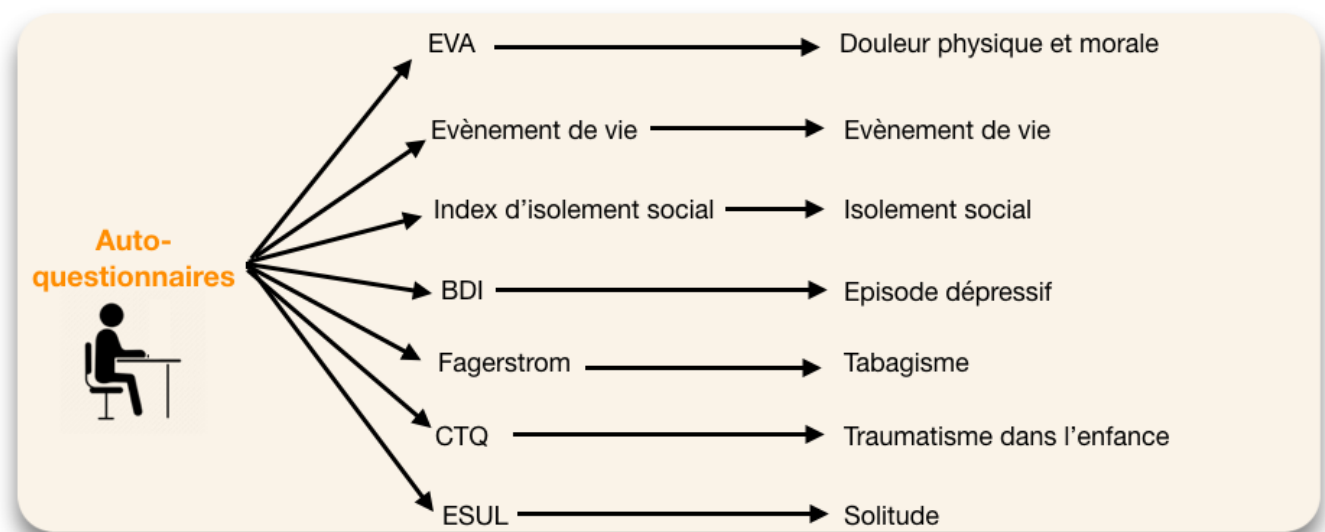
Auto-questionnaires

EVA → Douleur physique et morale

Evènement de vie → Evènement de vie

Index d'isolement social → Isolement social

BDI → Episode dépressif

Fagerstrom → Tabagisme

CTQ → Traumatisme dans l'enfance

ESUL → Solitude